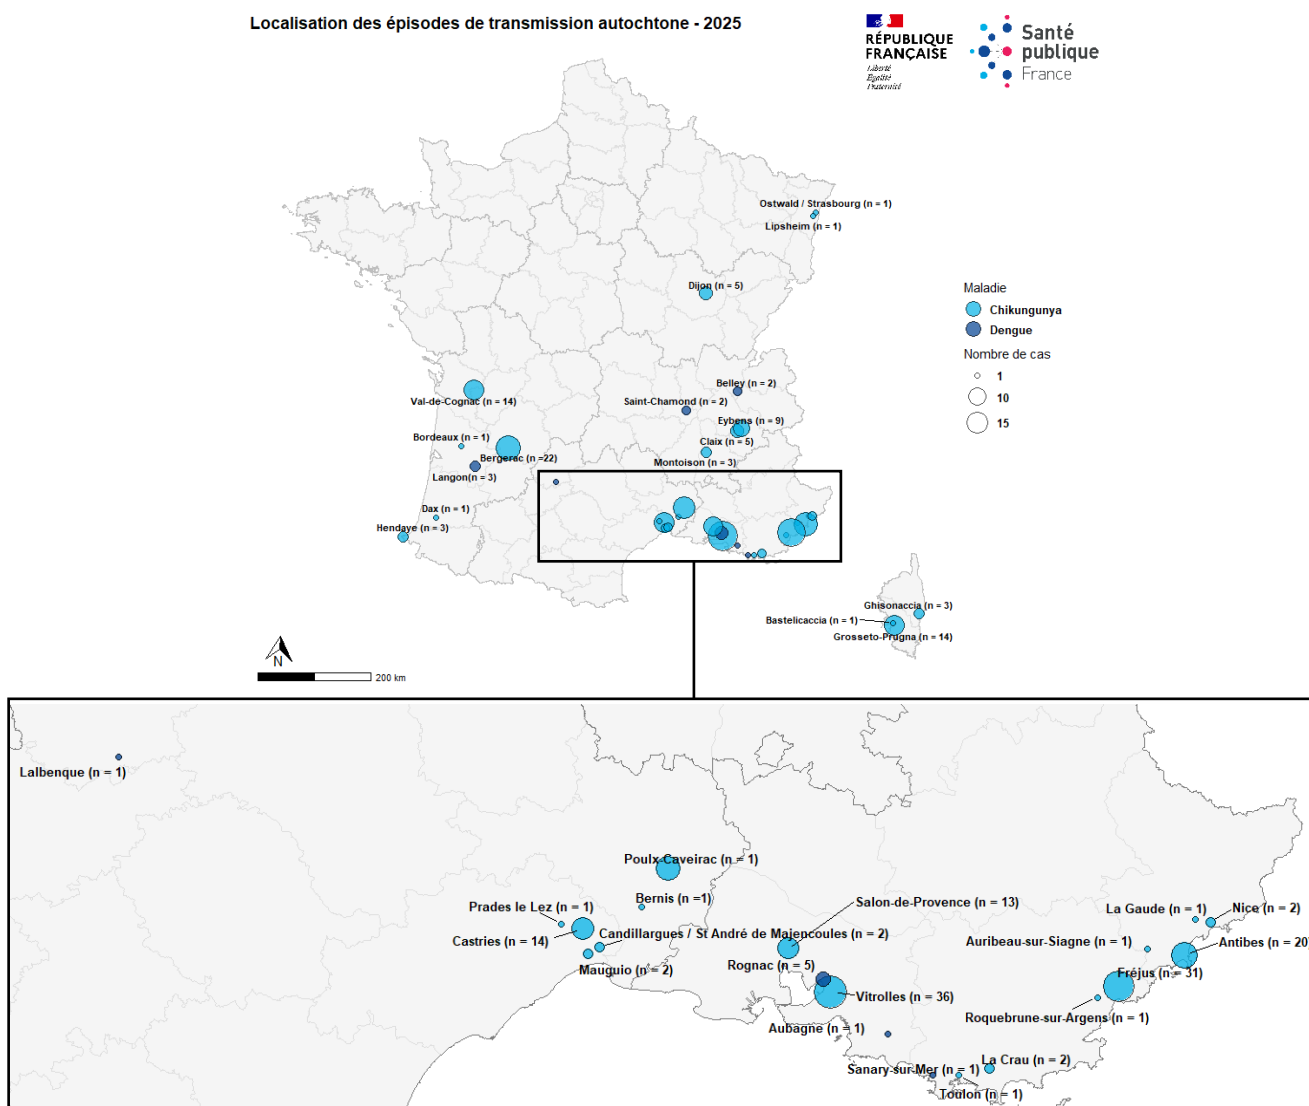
Localisation des épisodes de transmission autochtone - 2025

RÉPUBLIQUE FRANÇAISE
Liberté
Égalité
Fraternité

Santé publique France

Ostwald / Strasbourg (n = 1)
Lipsheim (n = 1)
Dijon (n = 5)
Belley (n = 2)
Val-de-Cognac (n = 14)
Saint-Chamond (n = 2)
Eybens (n = 9)
Bordeaux (n = 1)
Claix (n = 5)
Bergerac (n =22)
Montoison (n = 3)
Langon(n = 3)
Dax (n = 1)
Hendaye (n = 3)
Ghisonaccia (n = 3)
Bastelicaccia (n = 1)
Grosseto-Prugna (n = 14)

Maladie
Chikungunya
Dengue
Nombre de cas
1
10
15

N
200 km

Lalbenque (n = 1)
Poulx-Caveirac (n = 1)
Bernis (n =1)
Prades le Lez (n = 1)
Salon-de-Provence (n = 13)
La Gaude (n = 1)
Nice (n = 2)
Castries (n = 14)
Candillargues / St André de Majencoules (n = 2)
Auribeau-sur-Siagne (n = 1)
Antibes (n = 20)
Mauguio (n = 2)
Rognac (n = 5)
Fréjus (n = 31)
Vitrolles (n = 36)
Roquebrune-sur-Argens (n = 1)
Aubagne (n = 1)
La Crau (n = 2)
Sanary-sur-Mer (n = 1)
Toulon (n = 1)